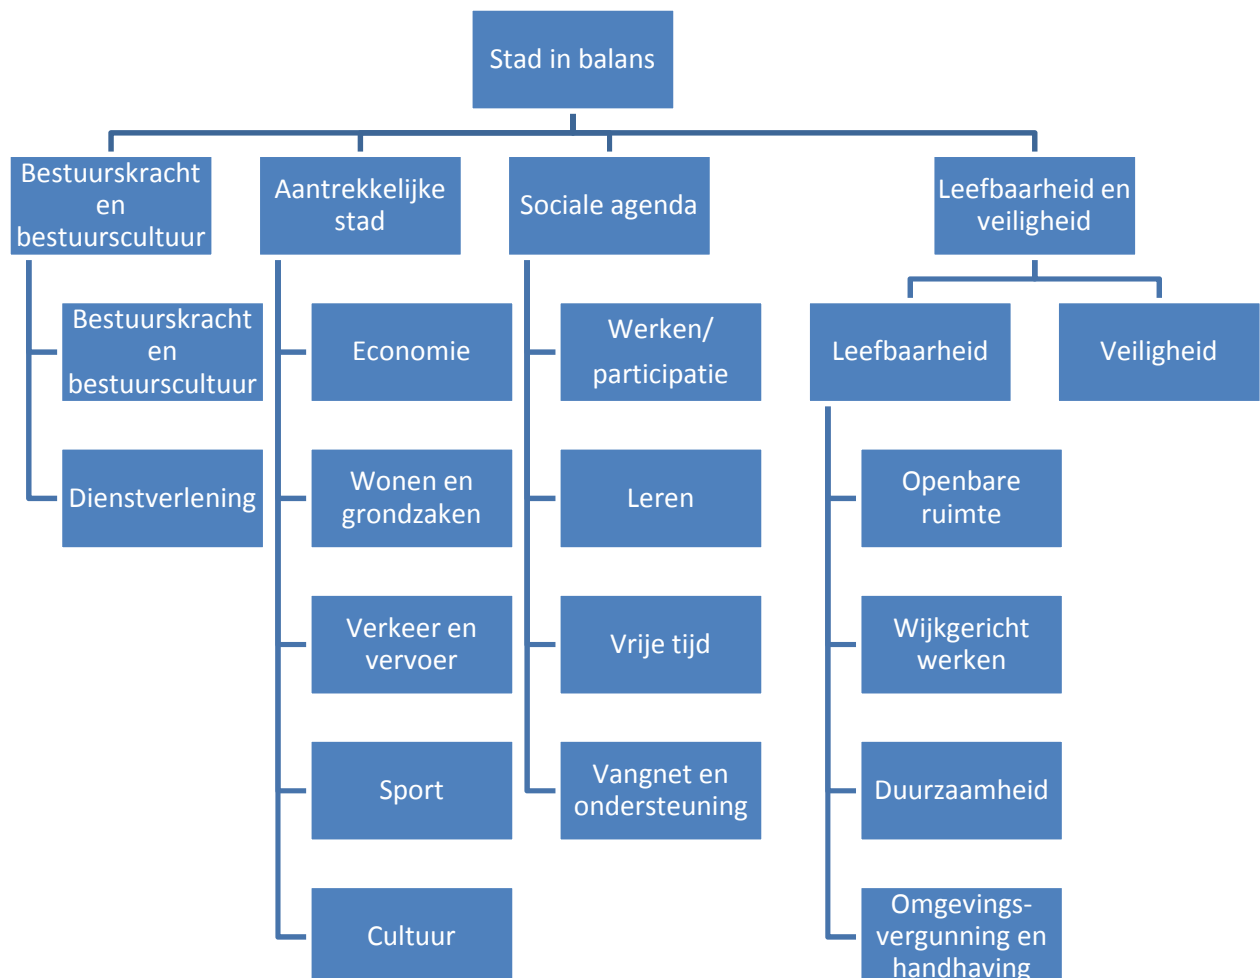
Stad in balans

Bestuurskracht en bestuurscultuur

Bestuurskracht en bestuurscultuur

Dienstverlening

Aantrekkelijke stad

Economie

Wonen en grondzaken

Verkeer en vervoer

Sport

Cultuur

Sociale agenda

Werken/ participatie

Leren

Vrije tijd

Vangnet en ondersteuning

Leefbaarheid en veiligheid

Leefbaarheid

Veiligheid

Openbare ruimte

Wijkgericht werken

Duurzaamheid

Omgevings-vergunning en handhaving